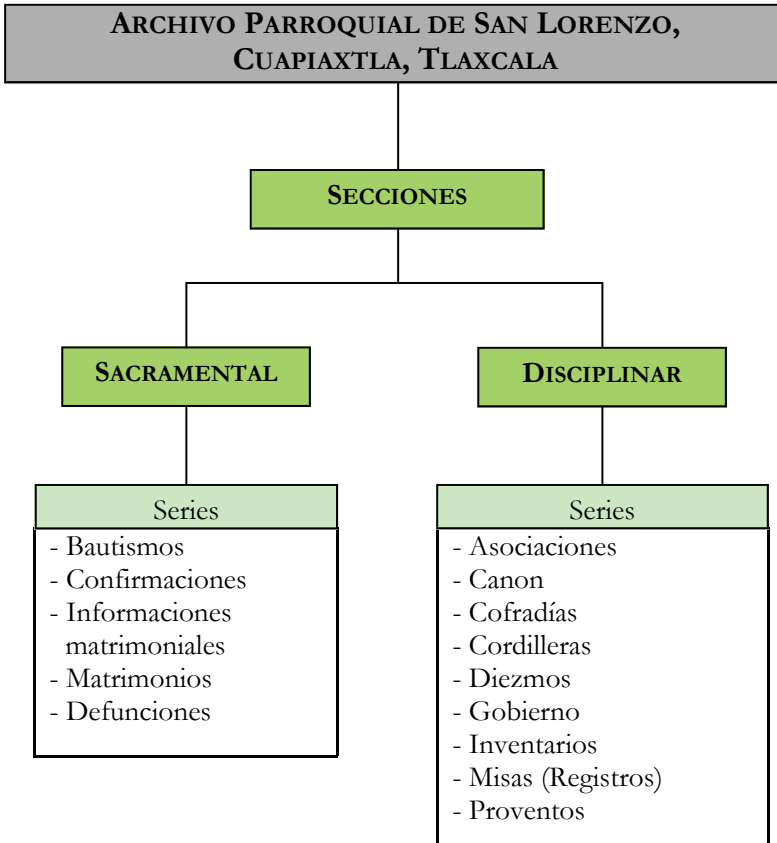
ARCHIVO PARROQUIAL DE SAN LORENZO, CUAPIAXTLA, TLAXCALA

SECCIONES

SACRAMENTAL

DISCIPLINAR

Series
- Bautismos
- Confirmaciones
- Informaciones matrimoniales
- Matrimonios
- Defunciones

Series
- Asociaciones
- Canon
- Cofradías
- Cordilleras
- Diezmos
- Gobierno
- Inventarios
- Misas (Registros)
- Proventos